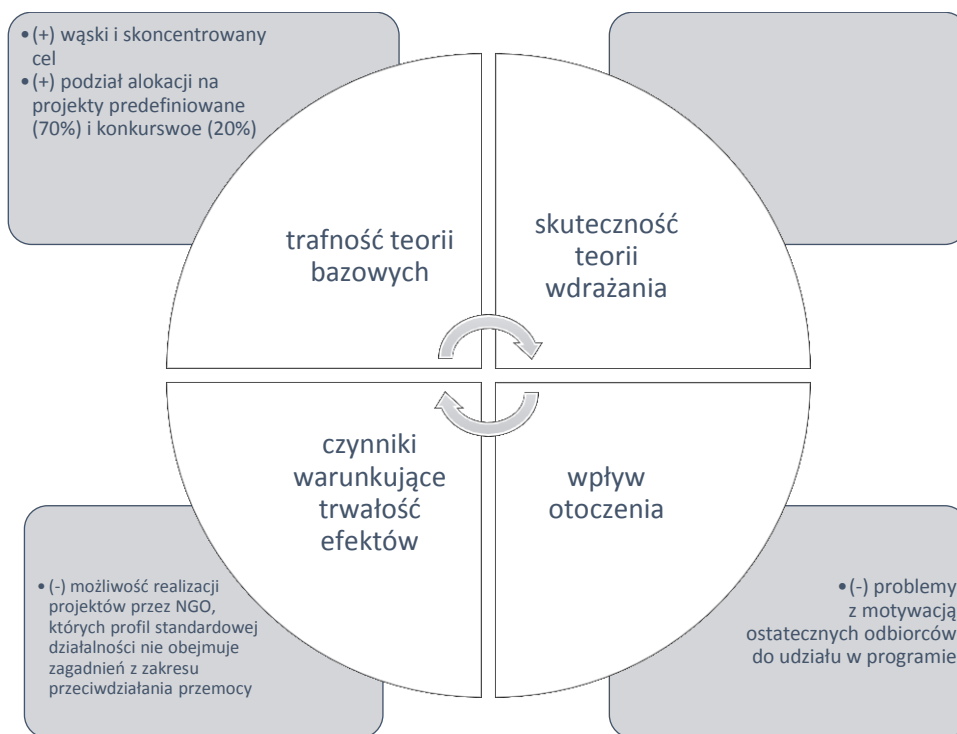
• (+) wąski i skoncentrowany cel
• (+) podział alokacji na projekty predefiniowane (70%) i konkurswoe (20%)

trafność teorii bazowych

skuteczność teorii wdrażania

czynniki warunkujące trwałość efektów

wpływ otoczenia

• (-) możliwość realizacji projektów przez NGO, których profil standardowej działalności nie obejmuje zagadnień z zakresu przeciwdziałania przemocy

• (-) problemy z motywacją ostatecznych odbiorców do udziału w programie